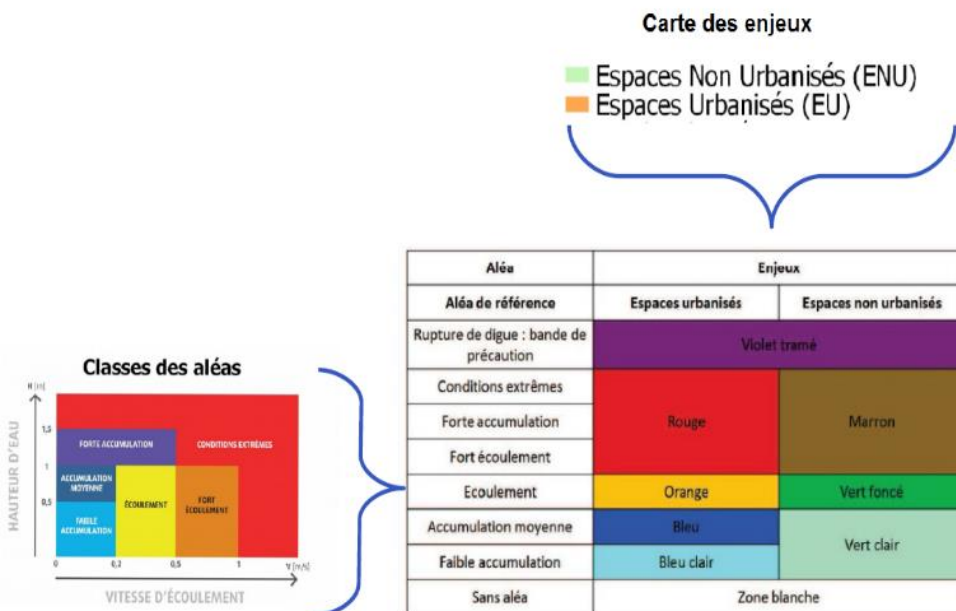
Carte des enjeux

Espaces Non Urbanisés (ENU)
Espaces Urbanisés (EU)

Classes des aléas

H (m)
HAUTEUR D'EAU
1,5
1
0,5
0
FORTE ACCUMULATION
CONDITIONS EXTRÊMES
ACCUMULATION MOYENNE
ÉCOULEMENT
FORT ÉCOULEMENT
FAIBLE ACCUMULATION
0,2
0,5
1
V (m/s)
VITESSE D'ÉCOULEMENT

| Aléa | Enjeux | |
|---|---|---|
| Aléa de référence | Espaces urbanisés | Espaces non urbanisés |
| Rupture de digue : bande de précaution | Violet tramé | |
| Conditions extrêmes | Rouge | Marron |
| Forte accumulation | | |
| Fort écoulement | | |
| Ecoulement | Orange | Vert foncé |
| Accumulation moyenne | Bleu | Vert clair |
| Faible accumulation | Bleu clair | |
| Sans aléa | Zone blanche | |